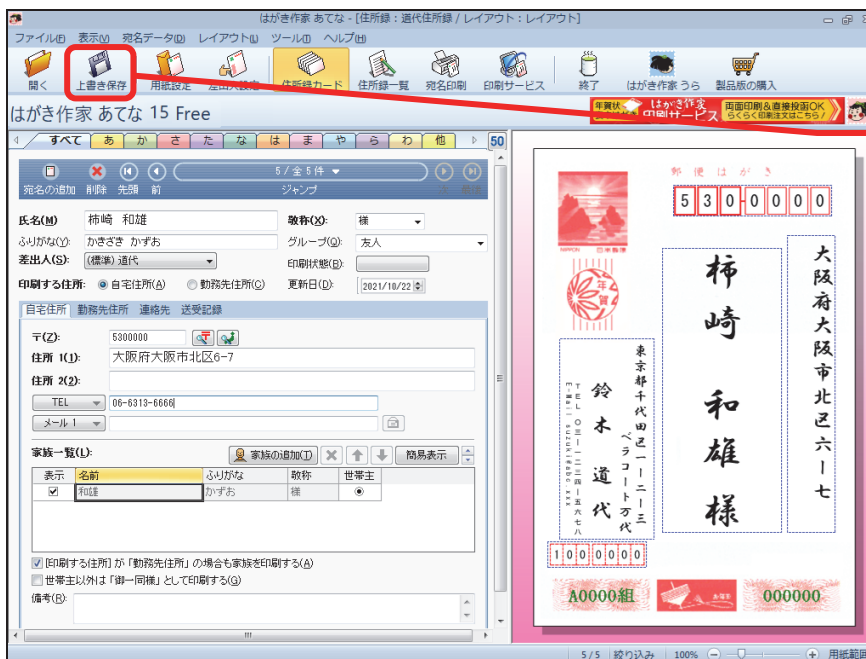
はがき作家 あてな - [住所録：道代住所録 / レイアウト：レイアウト]

ファイル(F) 表示(V) 宛名データ(D) レイアウト(L) ツール(T) ヘルプ(H)

開く 上書き保存 用紙設定 差出人設定 住所録カード 住所録一覧 宛名印刷 印刷サービス 終了 はがき作家 うら 製品版の購入

はがき作家 あてな 15 Free

年賀状 はがき作家 印刷サービス 両面印刷＆直接投函OK らくらく印刷注文はこちら！

すべて あ か さ た な は ま や ら わ 他 50

宛名の追加 削除 先頭 前 5 / 全 5 件 ジャンプ 次 最後

氏名(M) 柿崎 和雄 敬称(X): 様
ふりがな(Y): かきざき かずお グループ(G): 友人
差出人(S): (標準) 道代 印刷状態(B):
印刷する住所: 自宅住所(H) 勤務先住所(C) 更新日(D): 2021/10/22

自宅住所 勤務先住所 連絡先 送受記録

〒(Z): 5300000
住所 1(1): 大阪府大阪市北区6-7
住所 2(2):
TEL 06-6313-6666
メール 1

家族一覧(L): 家族の追加(T) 簡易表示

| 表示 | 名前 | ふりがな | 敬称 | 世帯主 |
|---|---|---|---|---|
| ☑ | 和雄 | かずお | 様 | ◉ |

[印刷する住所] が「勤務先住所」の場合も家族を印刷する(A)
世帯主以外は「御一同様」として印刷する(G)
備考(R):

郵便はがき
5300000
大阪府大阪市北区六ー七
柿崎 和雄 様
東京都千代田区一ー二ー三 ペラコート万代
鈴木 道代
TEL 〇三ー一二三四ー五六七八
E-Mail suzuki@abc.xxx
1000000
A0000組 000000

5 / 5 絞り込み 100% 用紙範囲